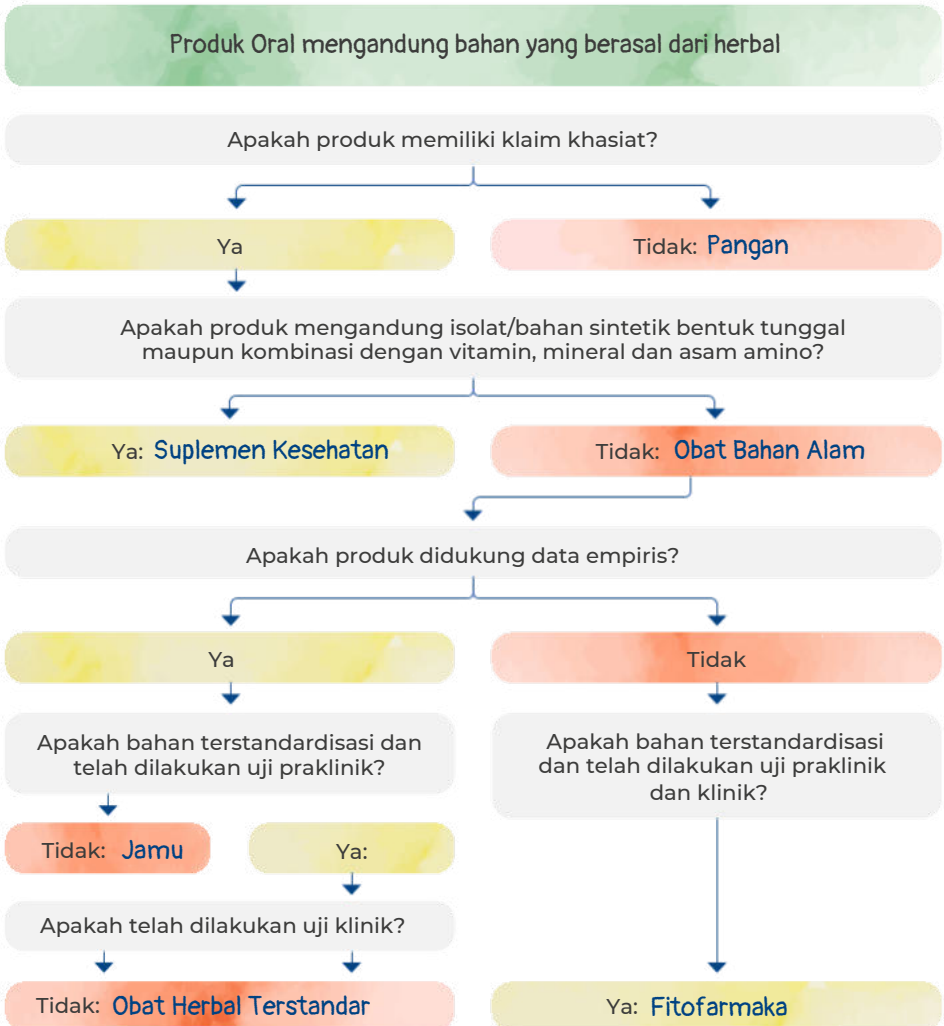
Produk Oral mengandung bahan yang berasal dari herbal

Apakah produk memiliki klaim khasiat?

Ya

Tidak: Pangan

Apakah produk mengandung isolat/bahan sintetik bentuk tunggal maupun kombinasi dengan vitamin, mineral dan asam amino?

Ya: Suplemen Kesehatan

Tidak: Obat Bahan Alam

Apakah produk didukung data empiris?

Ya

Tidak

Apakah bahan terstandardisasi dan telah dilakukan uji praklinik?

Apakah bahan terstandardisasi dan telah dilakukan uji praklinik dan klinik?

Tidak: Jamu

Ya:

Apakah telah dilakukan uji klinik?

Tidak: Obat Herbal Terstandar

Ya: Fitofarmaka